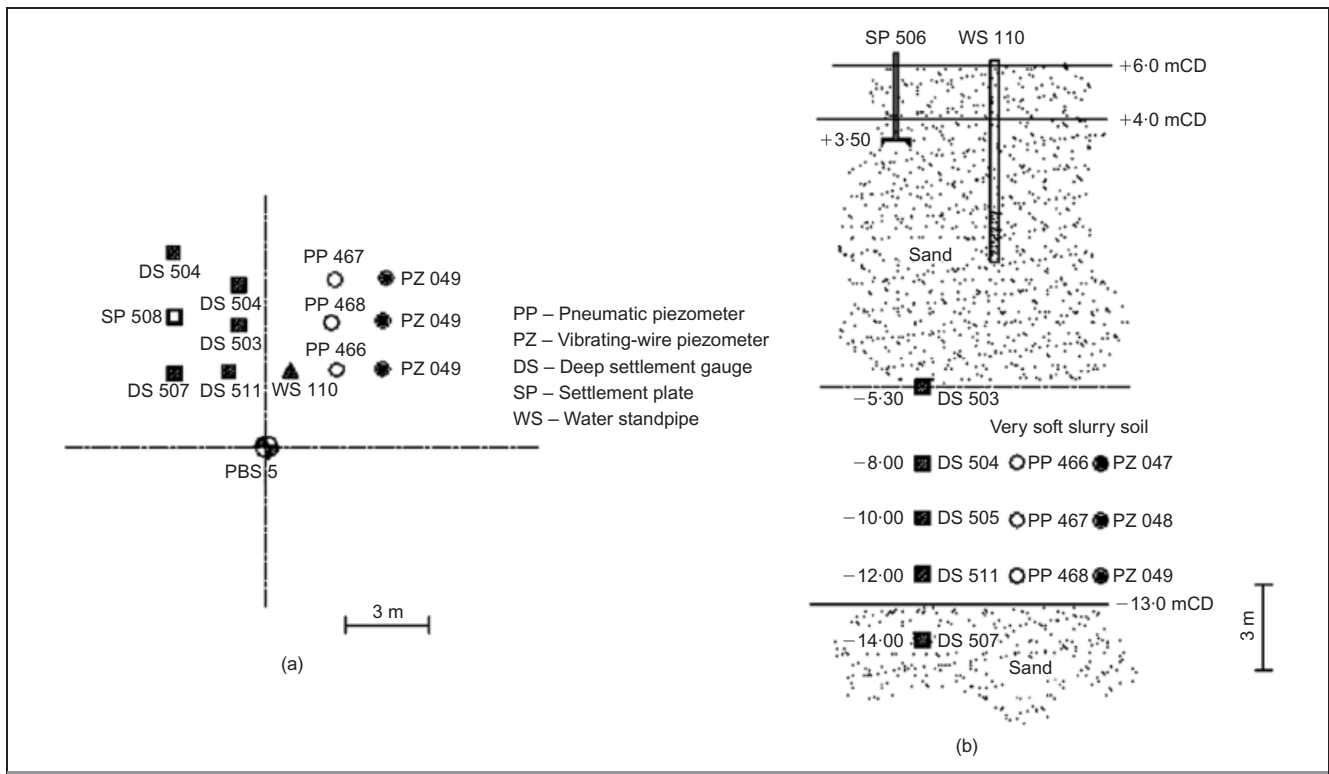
DS 504
DS 504
PP 467
PZ 049
PP 468
SP 508
PZ 049
DS 503
PP 466
DS 507
DS 511
WS 110
PZ 049
PBS 5
3 m
(a)

PP – Pneumatic piezometer
PZ – Vibrating-wire piezometer
DS – Deep settlement gauge
SP – Settlement plate
WS – Water standpipe

SP 506
WS 110
+6·0 mCD
+4·0 mCD
+3·50
Sand
−5·30
DS 503
Very soft slurry soil
−8·00 DS 504 PP 466 PZ 047
−10·00 DS 505 PP 467 PZ 048
−12·00 DS 511 PP 468 PZ 049
−13·0 mCD
3 m
−14·00 DS 507
Sand
(b)